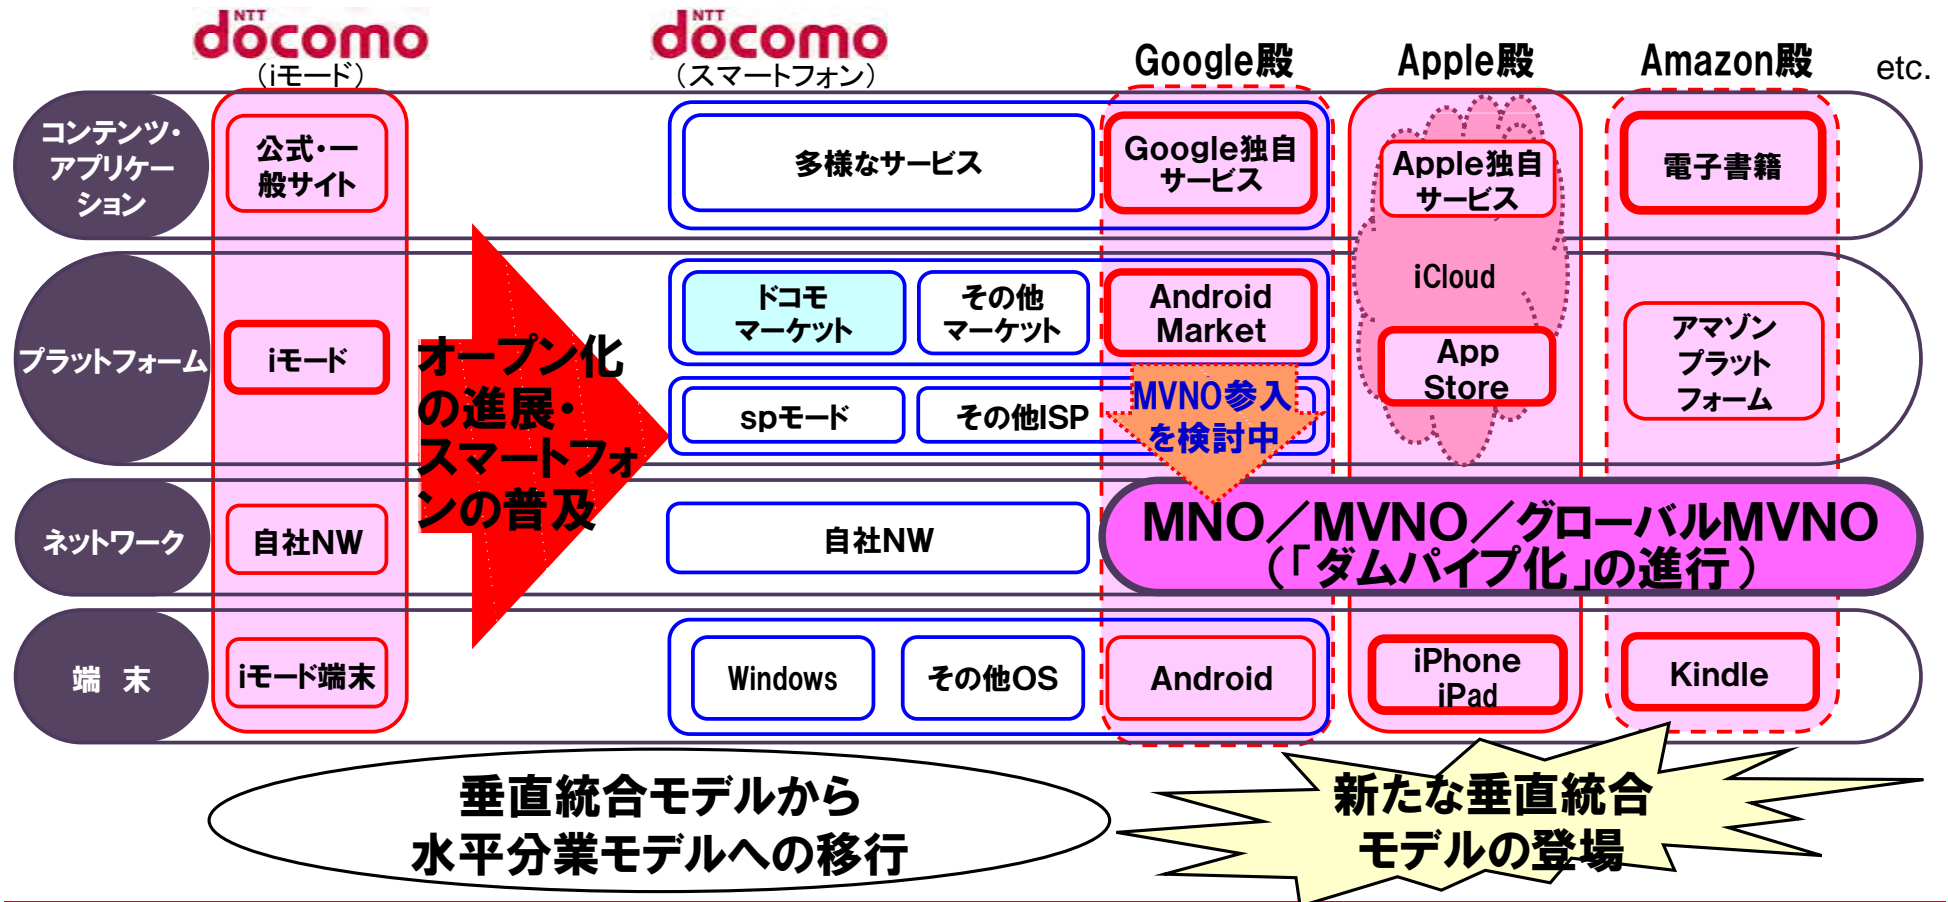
NTT docomo
（iモード）

NTT docomo
（スマートフォン）

Google殿

Apple殿

Amazon殿

etc.

コンテンツ・アプリケーション

公式・一般サイト

多様なサービス

Google独自サービス

Apple独自サービス

電子書籍

iCloud

プラットフォーム

iモード

オープン化の進展・スマートフォンの普及

ドコモマーケット

その他マーケット

Android Market

App Store

アマゾンプラットフォーム

spモード

その他ISP

MVNO参入を検討中

ネットワーク

自社NW

自社NW

MNO／MVNO／グローバルMVNO
（「ダムパイプ化」の進行）

端　末

iモード端末

Windows

その他OS

Android

iPhone
iPad

Kindle

垂直統合モデルから
水平分業モデルへの移行

新たな垂直統合
モデルの登場